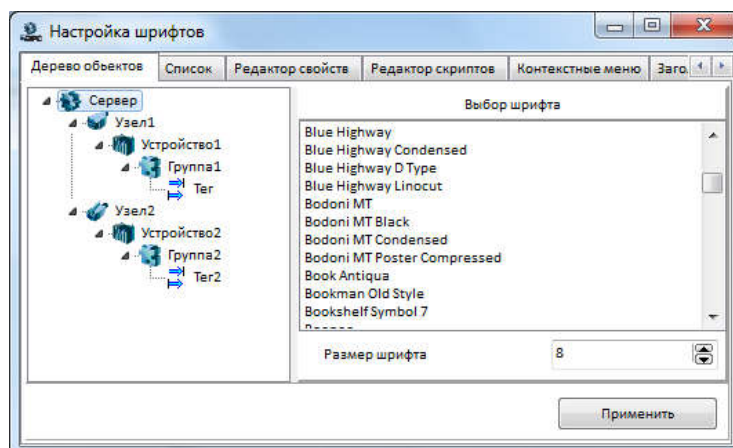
Настройка шрифтов

Дерево объектов | Список | Редактор свойств | Редактор скриптов | Контекстные меню | Заго

Сервер
Узел1
Устройство1
Группа1
Тег
Узел2
Устройство2
Группа2
Тег2

Выбор шрифта

Blue Highway
Blue Highway Condensed
Blue Highway D Type
Blue Highway Linocut
Bodoni MT
Bodoni MT Black
Bodoni MT Condensed
Bodoni MT Poster Compressed
Book Antiqua
Bookman Old Style
Bookshelf Symbol 7
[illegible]

Размер шрифта
8

Применить